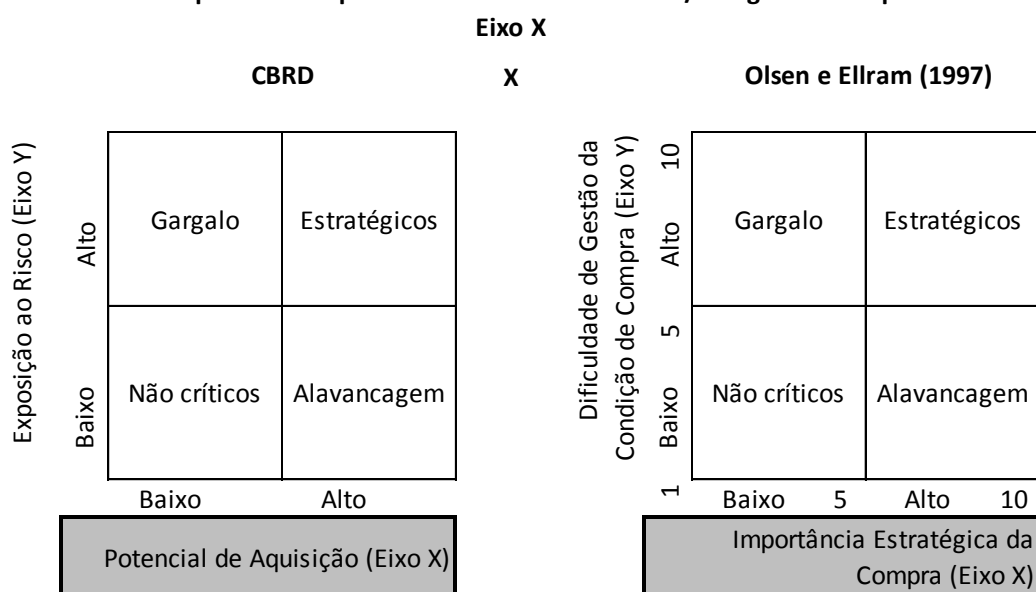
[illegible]
Eixo X

CBRD

X

Olsen e Ellram (1997)

Exposição ao Risco (Eixo Y)

Alto

Baixo

| Gargalo | Estratégicos |
|---|---|
| Não críticos | Alavancagem |

Baixo Alto

Potencial de Aquisição (Eixo X)

Dificuldade de Gestão da Condição de Compra (Eixo Y)

10

Alto

5

Baixo

1

| Gargalo | Estratégicos |
|---|---|
| Não críticos | Alavancagem |

Baixo 5 Alto 10

Importância Estratégica da Compra (Eixo X)